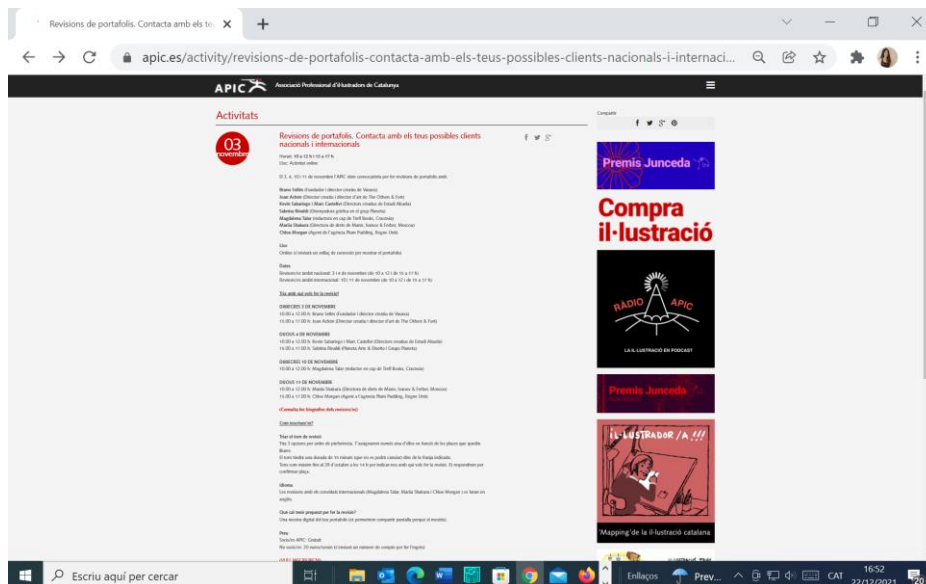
Revisions de portafolis. Contacta amb els te ×
+
apic.es/activity/revisions-de-portafolis-contacta-amb-els-teus-possibles-clients-nacionals-i-internaci...

APIC Associació Professional d'Il·lustradors de Catalunya

Activitats

03 novembre

Revisions de portafolis. Contacta amb els teus possibles clients nacionals i internacionals

Horari: 10 a 12 h i 15 a 17 h
Lloc: Activitat online

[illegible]

Bravo Sellés (Fundador i director creatiu de Vasava)
Juan Ackim (Director creatiu i director d'art de The Others & Fork)
Kevin Sabariego i Marc Castellón (Directors creatius de Estudi Absalo)
Sabrina Rinaldi (Dissenyadora gràfica en el grup Planeta)
Magdalena Tabe (redactora en cap de Terff Books, Cracòvia)
Maria Shakura (Directora de drets de Mann, Ivanov & Ferber, Moscou)
Chloe Morgan (Agent a l'agència Plum Pudding, Regne Unit)

Lloc
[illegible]

Dates
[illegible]

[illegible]

DIMECRES 3 DE NOVEMBRE
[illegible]

DIJOUS 4 DE NOVEMBRE
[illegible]

DIMECRES 10 DE NOVEMBRE
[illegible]

DIJOUS 11 DE NOVEMBRE
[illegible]

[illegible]

Com inscriure's?

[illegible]

Idioma
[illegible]

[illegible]

Preu
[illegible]

Comparteix

Premis Junceda

Compra il·lustració

RÀDIO APIC
LA IL·LUSTRACIÓ EN PODCAST

Premis Junceda

IL·LUSTRADOR/A !!!

'Mapping' de la il·lustració catalana

Escriu aquí per cercar
Enllaços
Prev...
CAT
16:52
22/12/2021
20